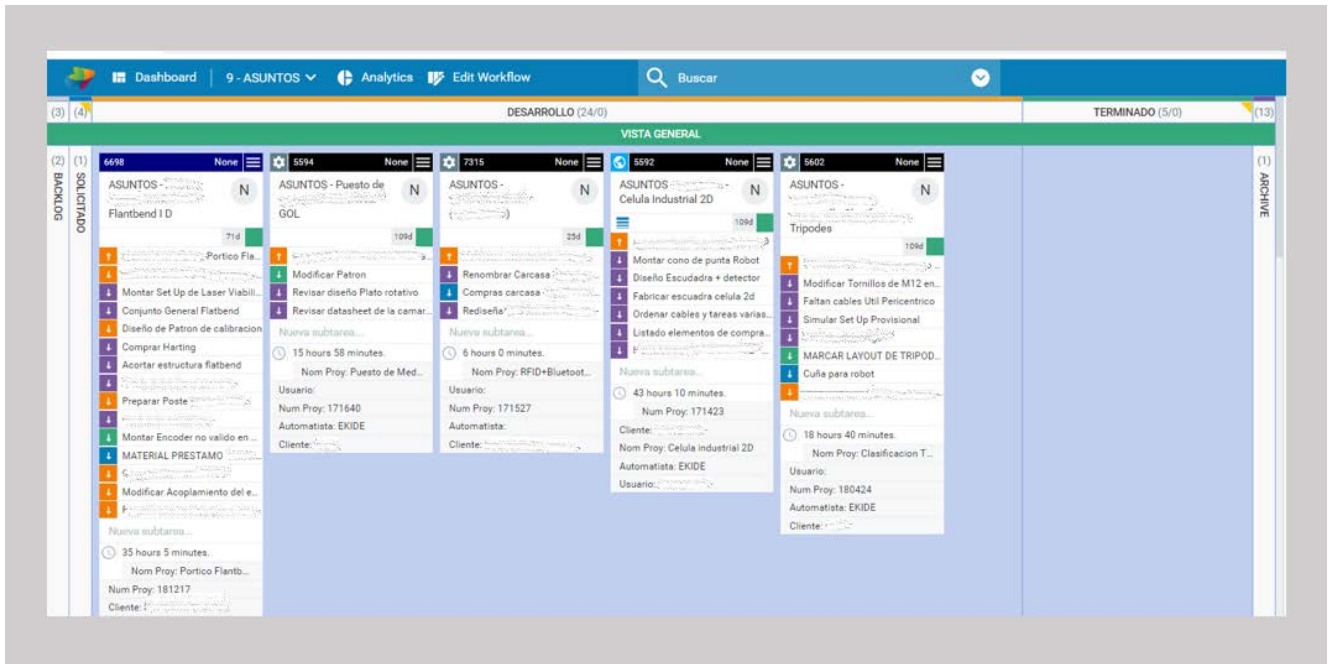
Dashboard | 9 - ASUNTOS Analytics Edit Workflow Buscar

(3) (4) DESARROLLO (24/0) TERMINADO (5/0) (13)

VISTA GENERAL

(2) BACKLOG (1) SOLICITADO

6698 None
ASUNTOS - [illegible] N
Flantbend I D
71d
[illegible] Portico Fla...
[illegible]
Montar Set Up de Laser Viabili...
Conjunto General Flatbend
Diseño de Patron de calibracion
Comprar Harting
Acortar estructura flatbend
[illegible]
Preparar Poste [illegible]
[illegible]
Montar Encoder no valido en ...
MATERIAL PRESTAMO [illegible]
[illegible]
Modificar Acoplamiento del e...
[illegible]
Nueva subtarea...
35 hours 5 minutes.
Nom Proy: Portico Flantb...
Num Proy: 181217
Cliente: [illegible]

5594 None
ASUNTOS - Puesto de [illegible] N
GOL
109d
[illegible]
Modificar Patron
Revisar diseño Plato rotativo
Revisar datasheet de la camar...
Nueva subtarea...
15 hours 58 minutes.
Nom Proy: Puesto de Med...
Usuario:
Num Proy: 171640
Automatista: EKIDE
Cliente: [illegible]

7315 None
ASUNTOS - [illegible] N
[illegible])
25d
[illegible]
Renombrar Carcasa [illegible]
Compras carcasa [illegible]
Rediseña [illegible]
Nueva subtarea...
6 hours 0 minutes.
Nom Proy: RFID+Bluetoot...
Usuario:
Num Proy: 171527
Automatista:
Cliente: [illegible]

5592 None
ASUNTOS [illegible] N
Celula Industrial 2D
109d
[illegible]
Montar cono de punta Robot
Diseño Escudadra + detector
Fabricar escuadra celula 2d
Ordenar cables y tareas varias...
Listado elementos de compra...
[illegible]
Nueva subtarea...
43 hours 10 minutes.
Num Proy: 171423
Cliente: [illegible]
Nom Proy: Celula industrial 2D
Automatista: EKIDE
Usuario: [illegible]

5602 None
ASUNTOS - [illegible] N
Tripodes
109d
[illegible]
Modificar Tornillos de M12 en...
Faltan cables Util Pericentrico
Simular Set Up Provisional
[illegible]
MARCAR LAYOUT DE TRIPOD...
Cuña para robot
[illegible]
Nueva subtarea...
18 hours 40 minutes.
Nom Proy: Clasificacion T...
Usuario:
Num Proy: 180424
Automatista: EKIDE
Cliente: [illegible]

(1) ARCHIVE